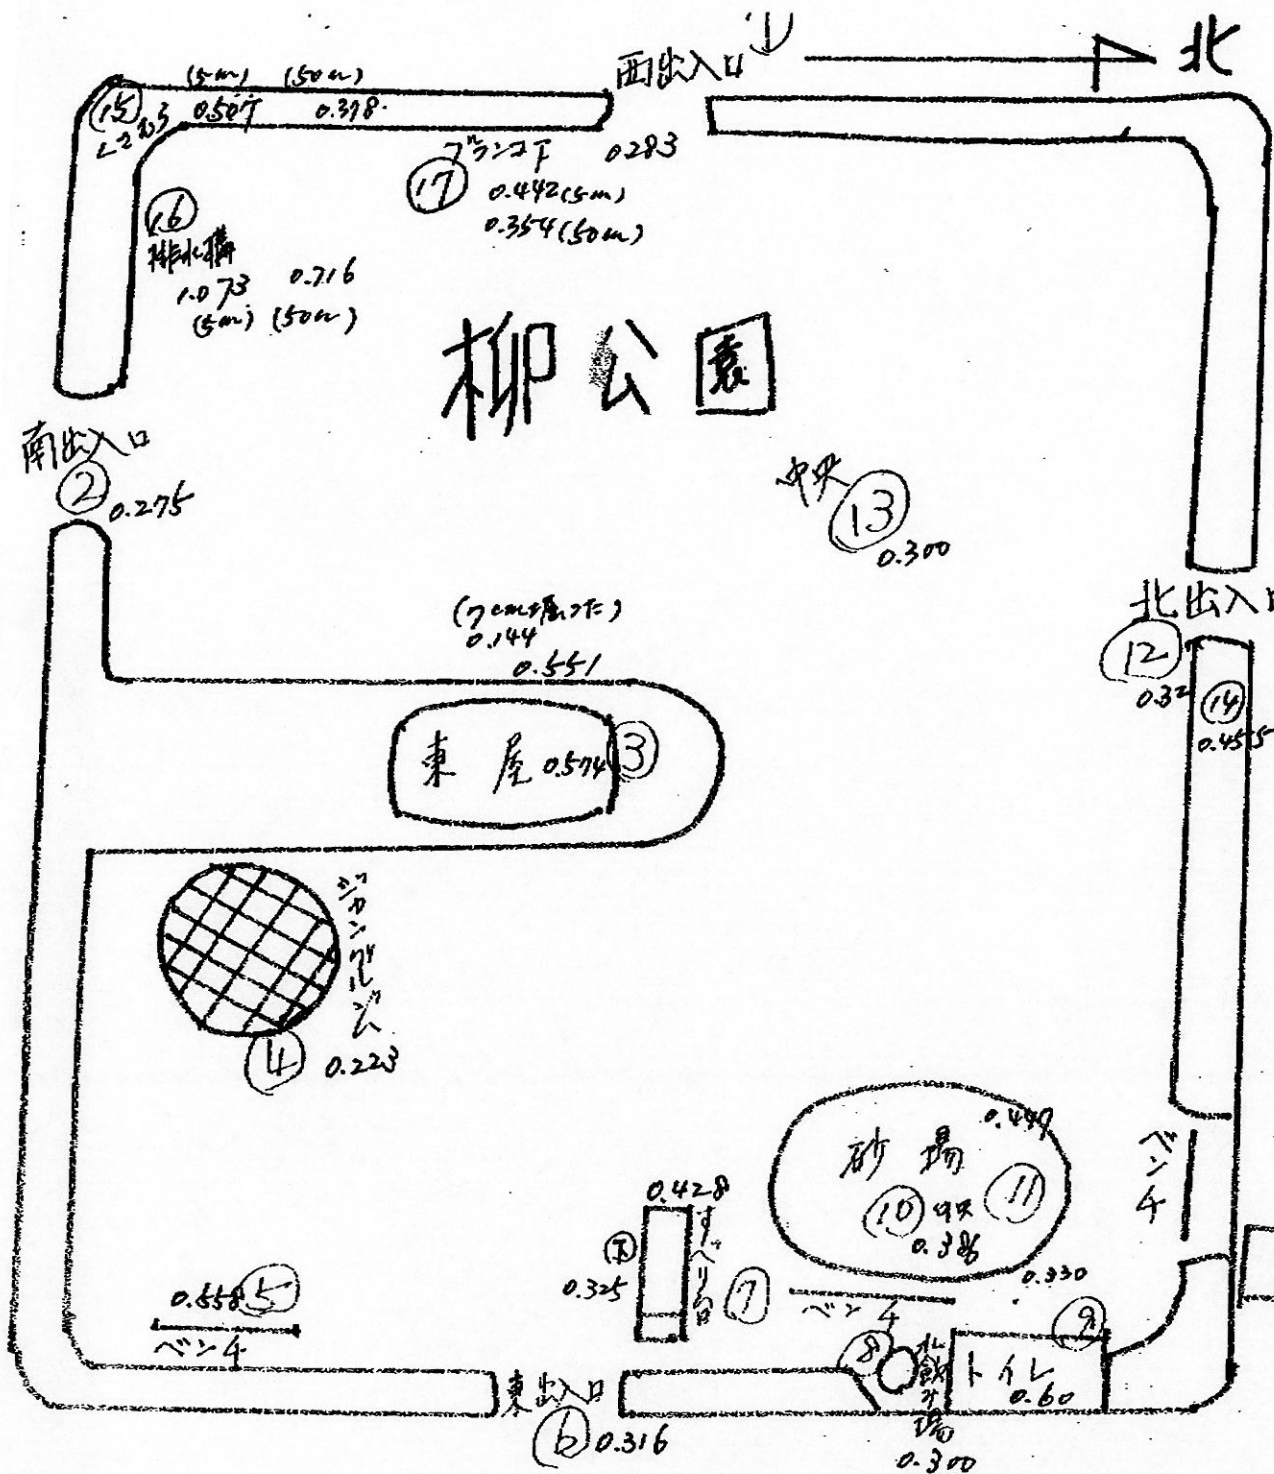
西出入口 ① 北

(5m) (50m)
⑮ 0.507 0.378
L2&3

⑰ ブランコ下 0.283
0.442(5m)
0.354(50m)

⑯ 排水溝
1.073 0.716
(5m) (50m)

柳公園

南出入口
② 0.275

中央 ⑬ 0.300

北出入口
⑫ 0.32
⑭ 0.455

(7cm掘った)
0.144
0.551

東屋 0.574 ③

ジャングルジム
④ 0.223

砂場 0.497
⑩ 0.385 ⑪
0.38

ベンチ

0.428
すべり台
下 0.325
⑦

ベンチ
0.330

0.558 ⑤
ベンチ

⑧ 水飲み場 0.300
トイレ 0.60
⑨

東出入口
⑥ 0.316